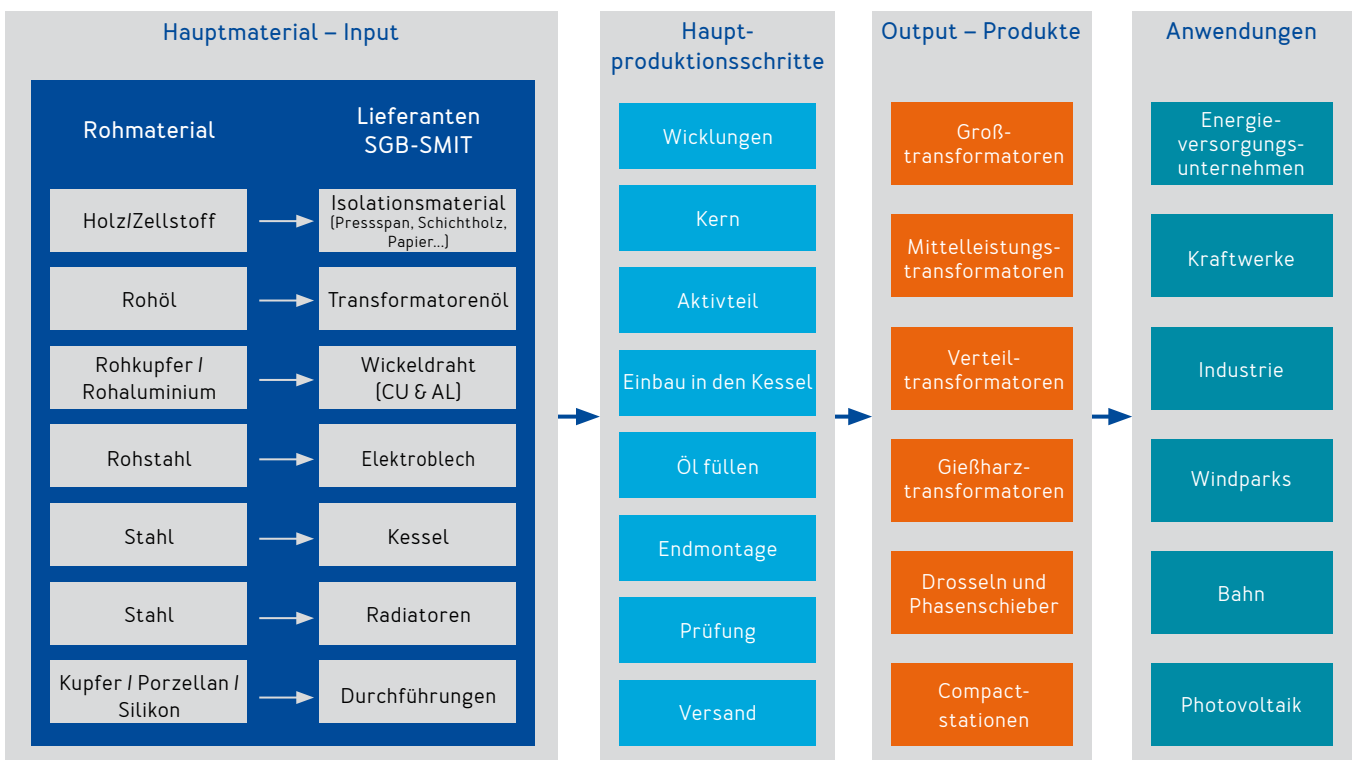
Hauptmaterial – Input

Rohmaterial

Lieferanten SGB-SMIT

Holz/Zellstoff

Isolationsmaterial (Pressspan, Schichtholz, Papier...)

Rohöl

Transformatorenöl

Rohkupfer / Rohaluminium

Wickeldraht (CU & AL)

Rohstahl

Elektroblech

Stahl

Kessel

Stahl

Radiatoren

Kupfer / Porzellan / Silikon

Durchführungen

Hauptproduktionsschritte

Wicklungen

Kern

Aktivteil

Einbau in den Kessel

Öl füllen

Endmontage

Prüfung

Versand

Output – Produkte

Großtransformatoren

Mittelleistungstransformatoren

Verteiltransformatoren

Gießharztransformatoren

Drosseln und Phasenschieber

Compactstationen

Anwendungen

Energieversorgungsunternehmen

Kraftwerke

Industrie

Windparks

Bahn

Photovoltaik